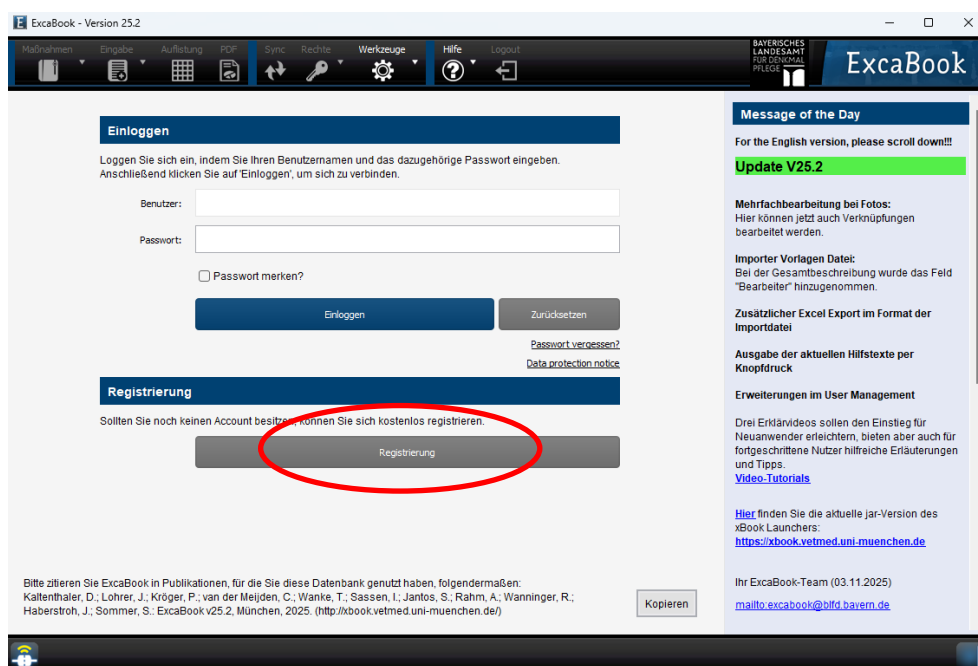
ExcaBook - Version 25.2

Maßnahmen Eingabe Auflistung PDF Sync Rechte Werkzeuge Hilfe Logout

BAYERISCHES LANDESAMT FÜR DENKMALPFLEGE

ExcaBook

Einloggen

Loggen Sie sich ein, indem Sie Ihren Benutzernamen und das dazugehörige Passwort eingeben. Anschließend klicken Sie auf 'Einloggen', um sich zu verbinden.

Benutzer:

Passwort:

Passwort merken?

Einloggen

Zurücksetzen

Passwort vergessen?

Data protection notice

Registrierung

Sollten Sie noch keinen Account besitzen, können Sie sich kostenlos registrieren.

Registrierung

Bitte zitieren Sie ExcaBook in Publikationen, für die Sie diese Datenbank genutzt haben, folgendermaßen:
Kaltenthaler, D.; Lohrer, J.; Kröger, P.; van der Meijden, C.; Wanke, T.; Sassen, I.; Jantos, S.; Rahm, A.; Wanninger, R.; Haberstroh, J.; Sommer, S.: ExcaBook v25.2, München, 2025. (http://xbook.vetmed.uni-muenchen.de/)

Kopieren

Message of the Day

For the English version, please scroll down!!!

Update V25.2

Mehrfachbearbeitung bei Fotos:
Hier können jetzt auch Verknüpfungen bearbeitet werden.

Importer Vorlagen Datei:
Bei der Gesamtbeschreibung wurde das Feld "Bearbeiter" hinzugenommen.

Zusätzlicher Excel Export im Format der Importdatei

Ausgabe der aktuellen Hilfstexte per Knopfdruck

Erweiterungen im User Management

Drei Erklärvideos sollen den Einstieg für Neuanwender erleichtern, bieten aber auch für fortgeschrittene Nutzer hilfreiche Erläuterungen und Tipps.
Video-Tutorials

Hier finden Sie die aktuelle jar-Version des xBook Launchers:
https://xbook.vetmed.uni-muenchen.de

Ihr ExcaBook-Team (03.11.2025)

mailto:excabook@blfd.bavern.de